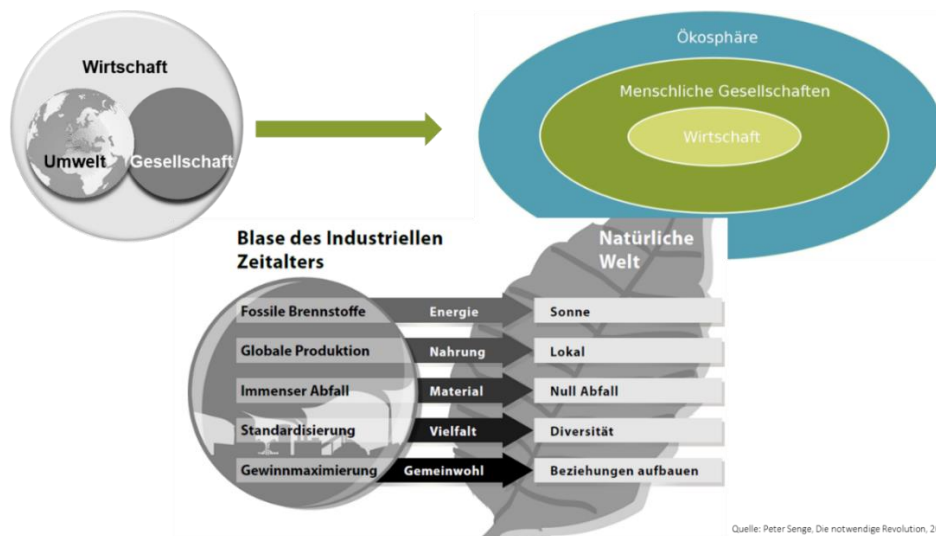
Wirtschaft

Umwelt

Gesellschaft

Ökosphäre

Menschliche Gesellschaften

Wirtschaft

Blase des Industriellen Zeitalters

Natürliche Welt

| Blase des Industriellen Zeitalters | | Natürliche Welt |
|---|---|---|
| Fossile Brennstoffe | Energie | Sonne |
| Globale Produktion | Nahrung | Lokal |
| Immenser Abfall | Material | Null Abfall |
| Standardisierung | Vielfalt | Diversität |
| Gewinnmaximierung | Gemeinwohl | Beziehungen aufbauen |

Quelle: Peter Senge, Die notwendige Revolution, 2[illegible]